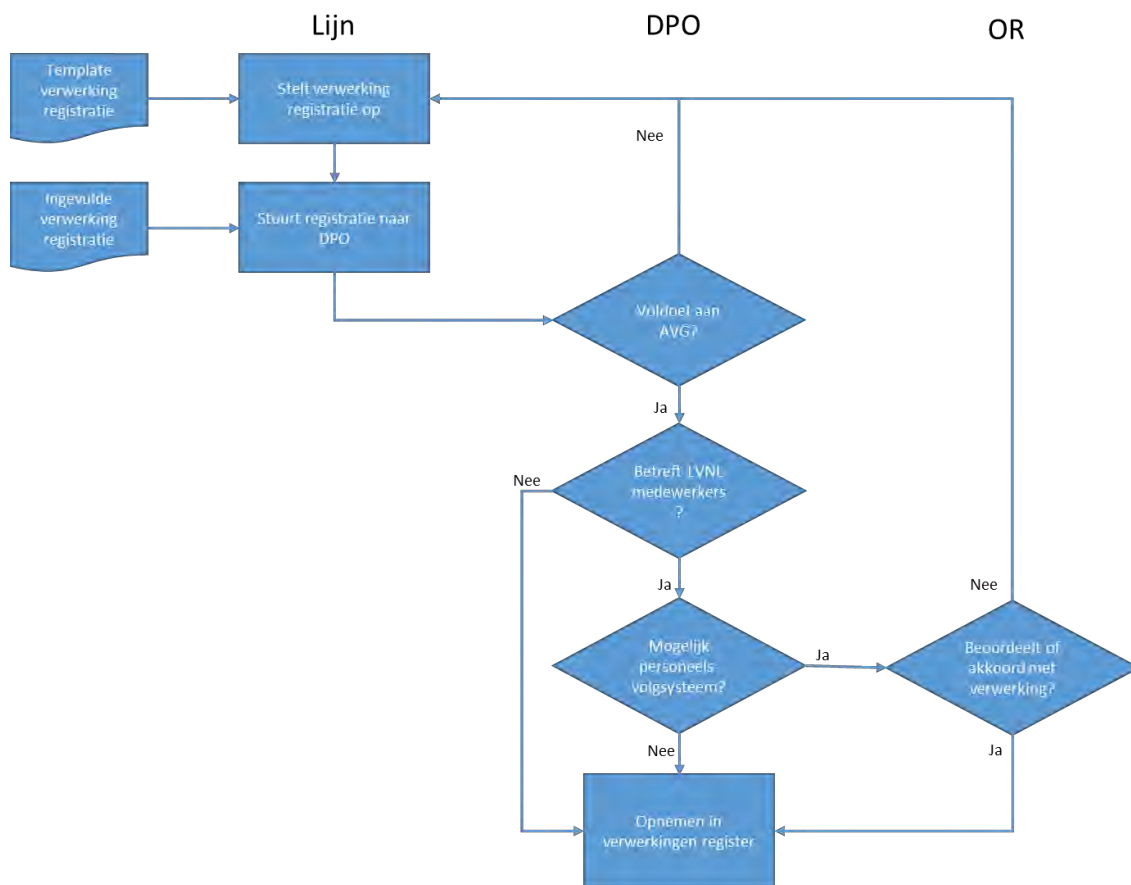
Lijn

DPO

OR

Template verwerking registratie

Stelt verwerking registratie op

Nee

Ingevulde verwerking registratie

Stuurt registratie naar DPO

Voldoet aan AVG?

Ja

Nee

Betreft LVNL medewerkers ?

Ja

Nee

Mogelijk personeels volgsysteem?

Ja

Beoordeelt of akkoord met verwerking?

Nee

Ja

Opnemen in verwerkingen register